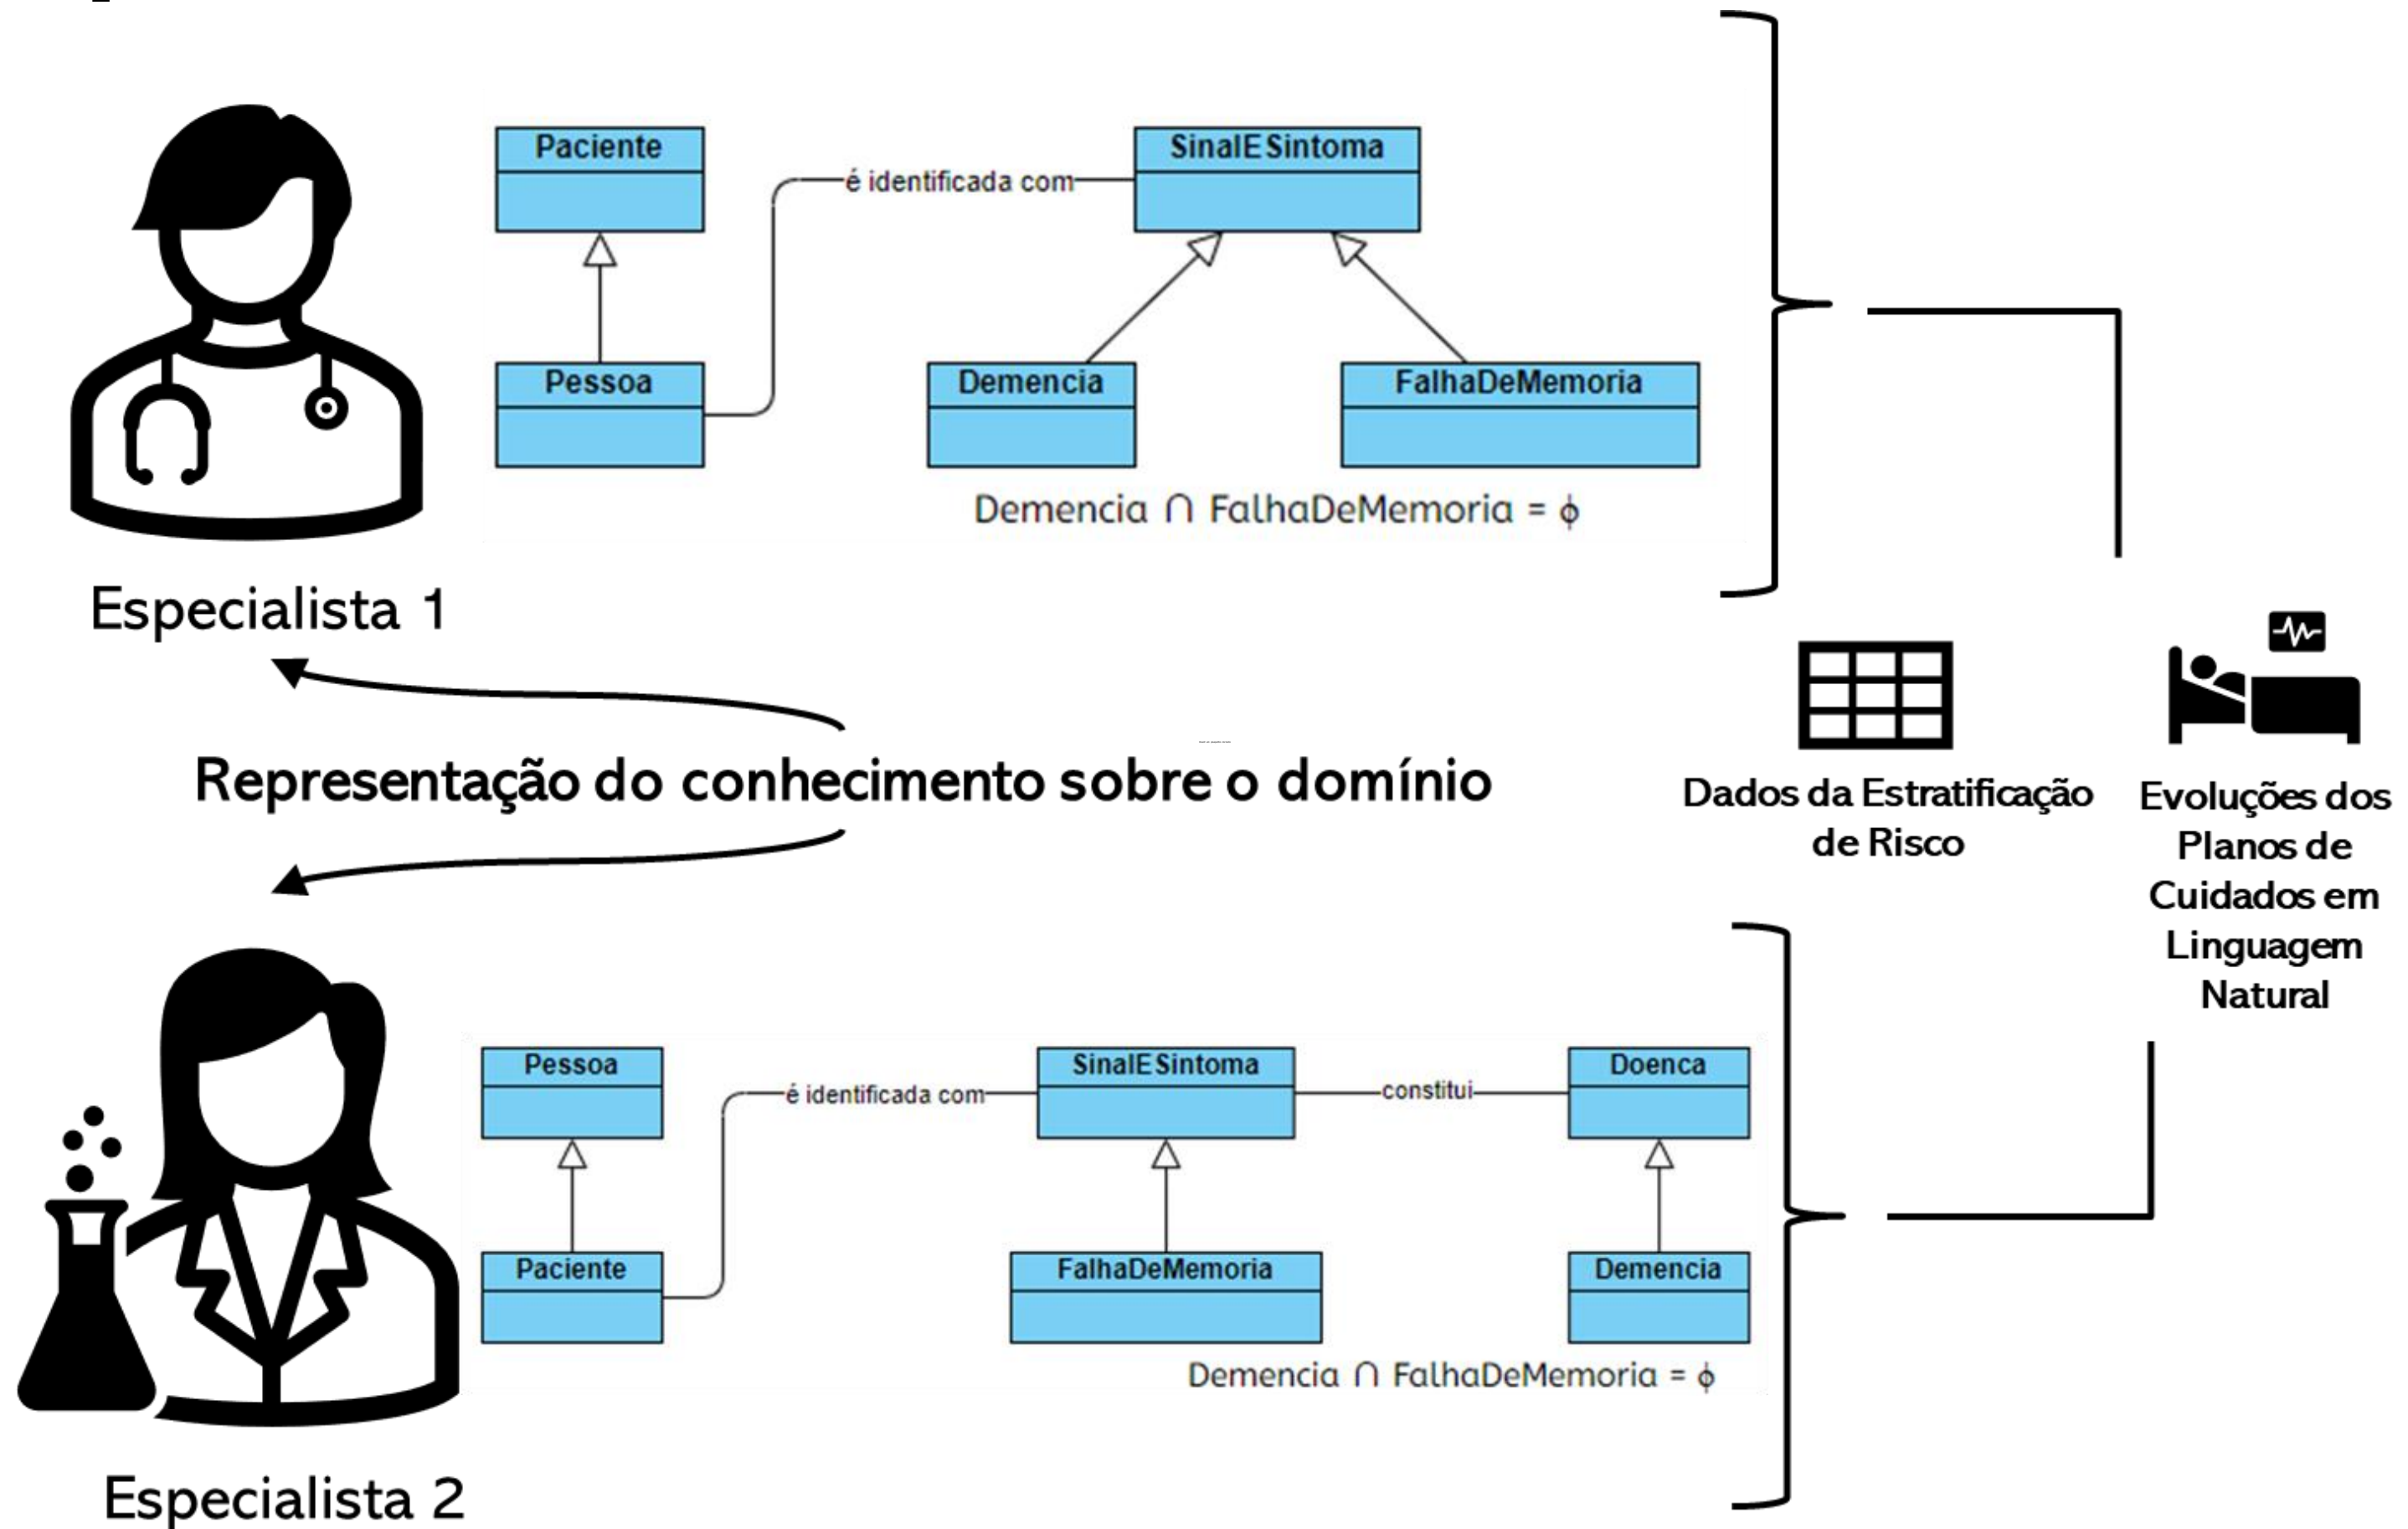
Paciente

é identificada com

SinalESintoma

Pessoa

Demencia

FalhaDeMemoria

Demencia $\cap$ FalhaDeMemoria = $\phi$

Especialista 1

Representação do conhecimento sobre o domínio

Dados da Estratificação de Risco

Evoluções dos Planos de Cuidados em Linguagem Natural

Pessoa

é identificada com

SinalESintoma

constitui

Doenca

Paciente

FalhaDeMemoria

Demencia

Demencia $\cap$ FalhaDeMemoria = $\phi$

Especialista 2